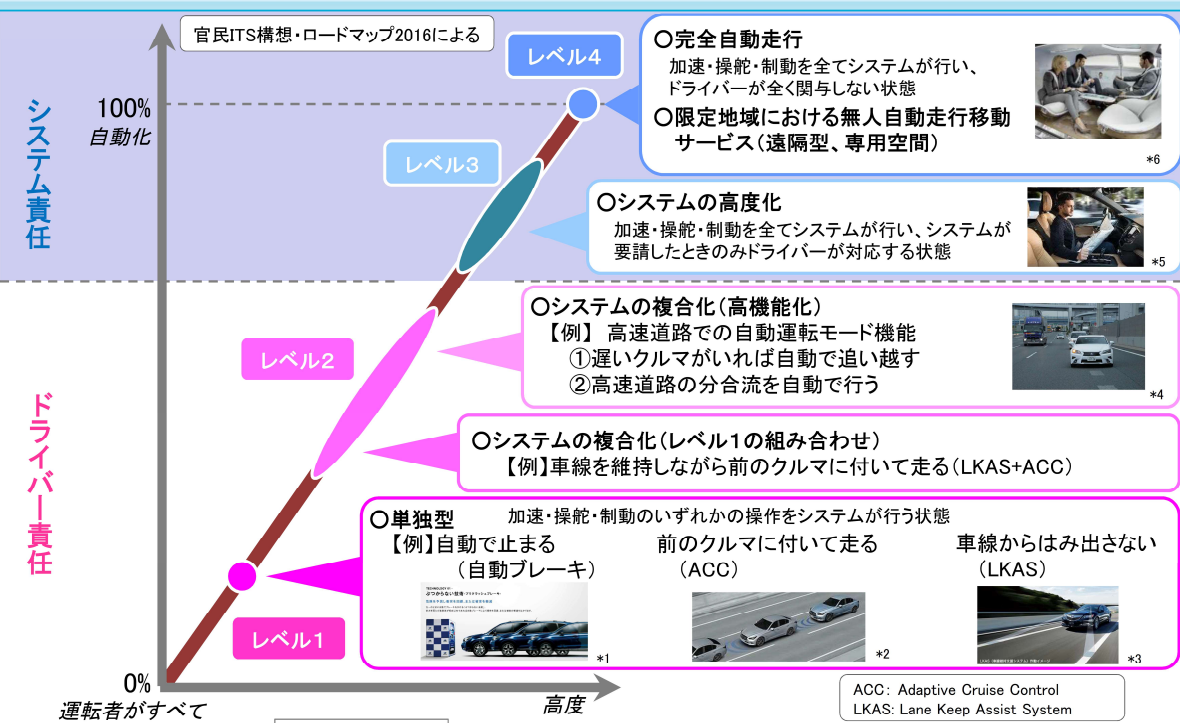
官民ITS構想・ロードマップ2016による

システム責任

100%
自動化

レベル4

○完全自動走行
加速・操舵・制動を全てシステムが行い、ドライバーが全く関与しない状態
○限定地域における無人自動走行移動サービス（遠隔型、専用空間）
*6

レベル3

○システムの高度化
加速・操舵・制動を全てシステムが行い、システムが要請したときのみドライバーが対応する状態
*5

ドライバー責任

レベル2

○システムの複合化（高機能化）
【例】 高速道路での自動運転モード機能
①遅いクルマがいれば自動で追い越す
②高速道路の分合流を自動で行う
*4

○システムの複合化（レベル1の組み合わせ）
【例】車線を維持しながら前のクルマに付いて走る（LKAS+ACC）

○単独型　加速・操舵・制動のいずれかの操作をシステムが行う状態
【例】自動で止まる（自動ブレーキ）
前のクルマに付いて走る（ACC）
車線からはみ出さない（LKAS）
*1
*2
*3

レベル1

0%
運転者がすべて

高度

ACC: Adaptive Cruise Control
LKAS: Lane Keep Assist System